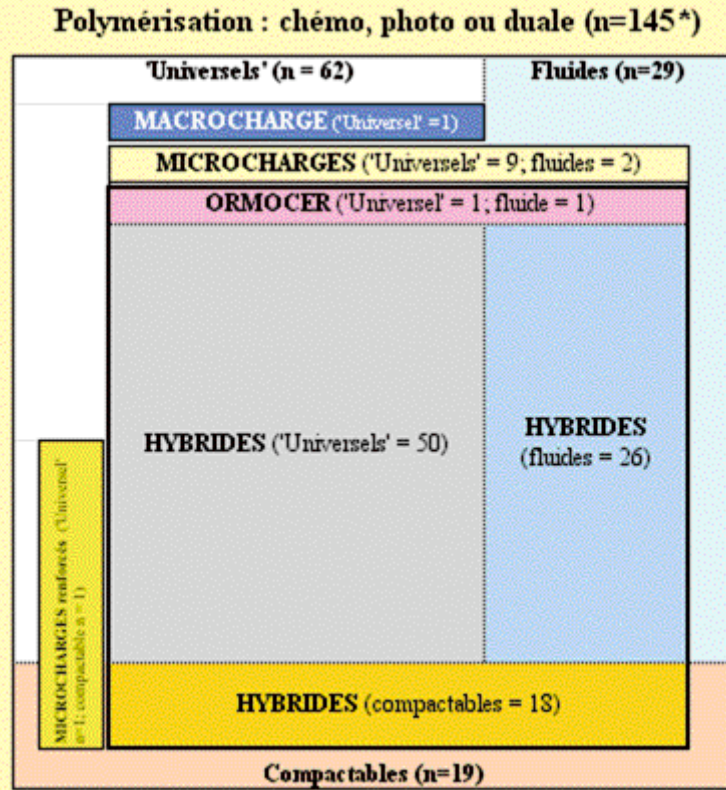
Polymérisation : chémo, photo ou duale (n=145*)

'Universels' (n = 62)

Fluides (n=29)

MACROCHARGE ('Universel' =1)

MICROCHARGES ('Universels' = 9; fluides = 2)

ORMOCER ('Universel' = 1; fluide = 1)

HYBRIDES ('Universels' = 50)

HYBRIDES (fluides = 26)

MICROCHARGES renforcés ('Universel' n=1; compactable n = 1)

HYBRIDES (compactables = 18)

Compactables (n=19)